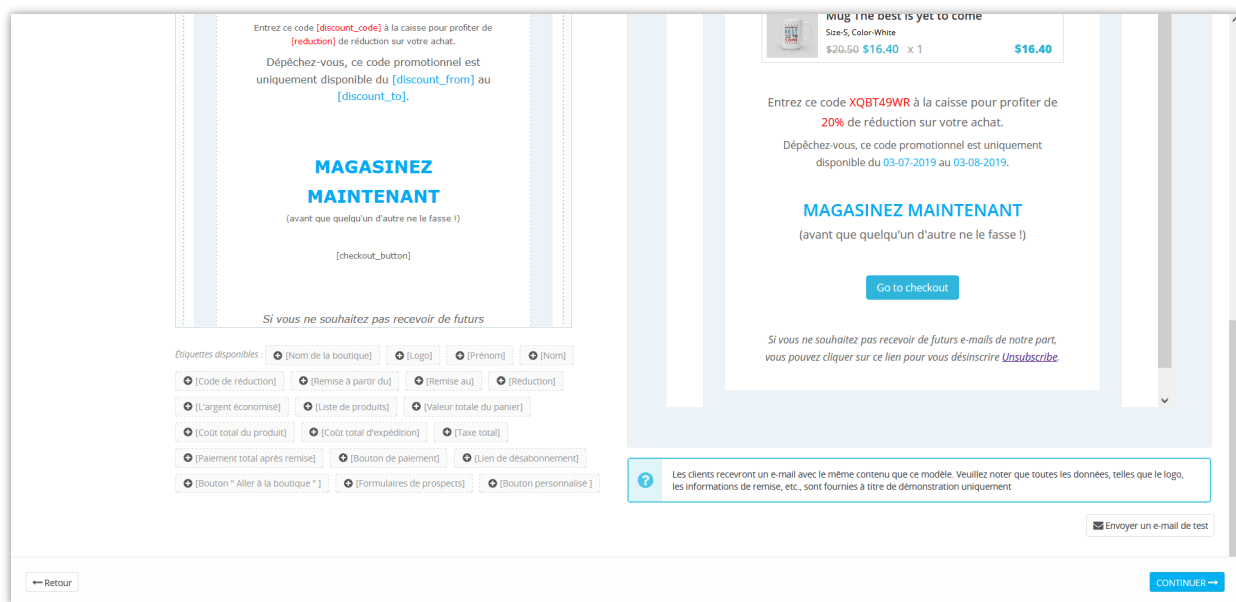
Entrez ce code [discount_code] à la caisse pour profiter de [reduction] de réduction sur votre achat.

Dépêchez-vous, ce code promotionnel est uniquement disponible du [discount_from] au [discount_to].

MAGASINEZ MAINTENANT

(avant que quelqu'un d'autre ne le fasse !)

[checkout_button]

Si vous ne souhaitez pas recevoir de futurs

Étiquettes disponibles : [Nom de la boutique] [Logo] [Prénom] [Nom] [Code de réduction] [Remise à partir du] [Remise au] [Reduction] [L'argent économisé] [Liste de produits] [Valeur totale du panier] [Coût total du produit] [Coût total d'expédition] [Taxe total] [Paiement total après remise] [Bouton de paiement] [Lien de désabonnement] [Bouton " Aller à la boutique " ] [Formulaires de prospects] [Bouton personnalisé ]

Mug The best is yet to come
Size-S, Color-White
$20.50 $16.40 x 1 $16.40

Entrez ce code XQBT49WR à la caisse pour profiter de 20% de réduction sur votre achat.

Dépêchez-vous, ce code promotionnel est uniquement disponible du 03-07-2019 au 03-08-2019.

MAGASINEZ MAINTENANT

(avant que quelqu'un d'autre ne le fasse !)

Go to checkout

Si vous ne souhaitez pas recevoir de futurs e-mails de notre part, vous pouvez cliquer sur ce lien pour vous désinscrire Unsubscribe.

Les clients recevront un e-mail avec le même contenu que ce modèle. Veuillez noter que toutes les données, telles que le logo, les informations de remise, etc., sont fournies à titre de démonstration uniquement

Envoyer un e-mail de test

Retour

CONTINUER